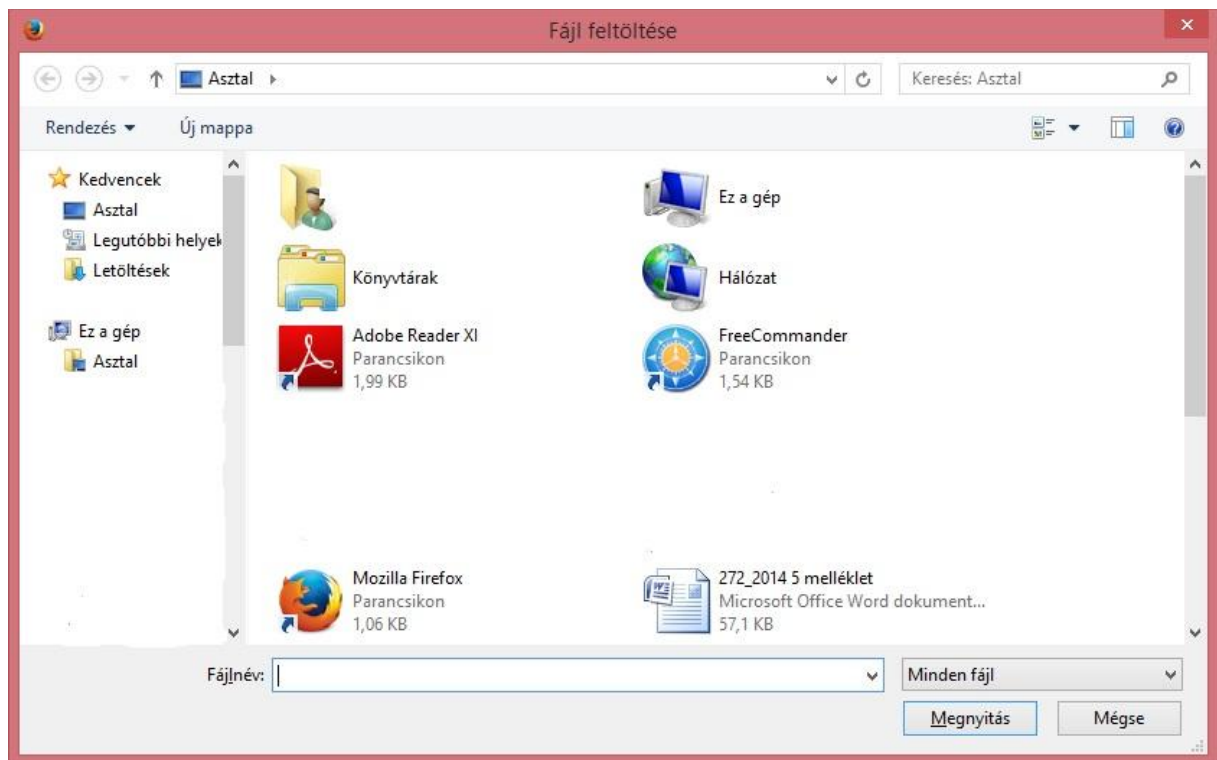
Fájl feltöltése

Asztal

Keresés: Asztal

Rendezés ▾ Új mappa

Kedvencek
Asztal
Legutóbbi helyek
Letöltések

Ez a gép
Asztal

Ez a gép

Könyvtárak

Hálózat

Adobe Reader XI
Parancsikon
1,99 KB

FreeCommander
Parancsikon
1,54 KB

Mozilla Firefox
Parancsikon
1,06 KB

272_2014 5 melléklet
Microsoft Office Word dokument...
57,1 KB

Fájlnév:

Minden fájl

Megnyitás

Mégse